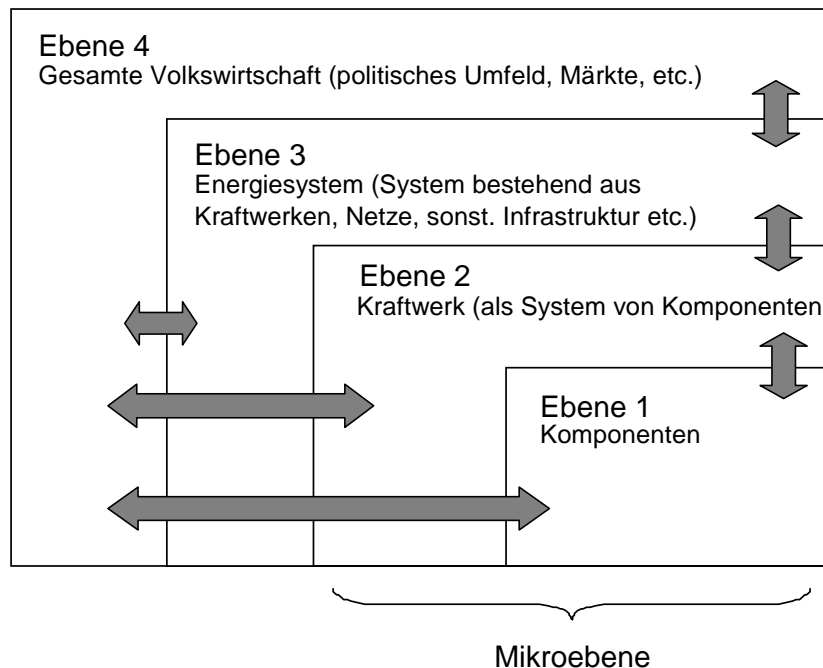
Ebene 4
Gesamte Volkswirtschaft (politisches Umfeld, Märkte, etc.)

Ebene 3
Energiesystem (System bestehend aus Kraftwerken, Netze, sonst. Infrastruktur etc.)

Ebene 2
Kraftwerk (als System von Komponenten

Ebene 1
Komponenten

Mikroebene